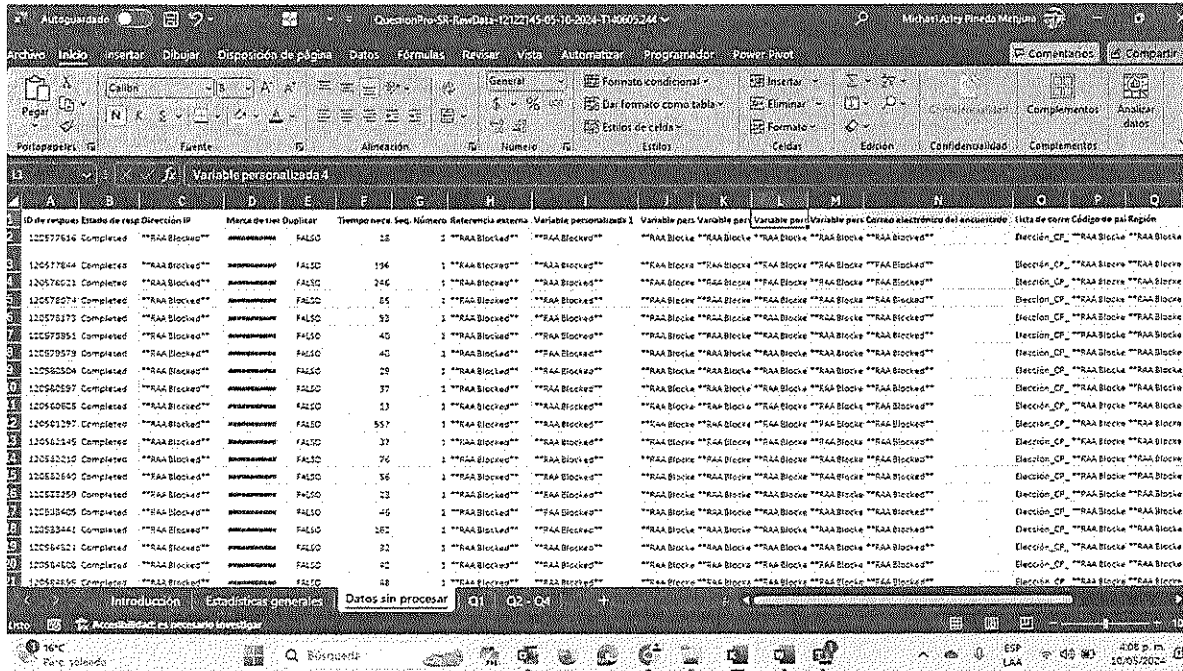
Autoguardado QuestionPro-SR-RawData-12122145-05-10-2024-T140605244 Michael Arley Pineda Mejuna

Archivo Inicio Insertar Dibujar Disposición de página Datos Fórmulas Revisar Vista Automatizar Programador Power Pivot Comentarios Compartir

Pegar Calibri General Formato condicional Dar formato como tabla Estilos de celda Insertar Eliminar Formato Confidencialidad Complementos Analizar datos

Portapapeles Fuente Alineación Número Estilos Celdas Edición Confidencialidad Complementos

L1 Variable personalizada 4

| | A | B | C | D | E | F | G | H | I | J | K | L | M | N | O | P | Q |
|---|---|---|---|---|---|---|---|---|---|---|---|---|---|---|---|---|---|
| 1 | ID de respue | Estado de resp | Dirección IP | Marca de tiem | Duplicar | Tiempo nece | Seq. Número | Referencia externa | Variable personalizada 1 | Variable pers | Variable pers | Variable pers | Variable pers | Correo electrónico del encuestado | Lista de corre | Código de paí | Región |
| 2 | 122577616 | Completed | **RAA Blocked** | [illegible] | | 18 | 1 | **RAA Blocked** | **RAA Blocked** | **RAA Blocke | **RAA Blocke | **RAA Blocke | **RAA Blocke | **RAA Blocked** | Elección_CP_ | **RAA Blocke | **RAA Blocke |
| 3 | 122577844 | Completed | **RAA Blocked** | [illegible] | FALSO | 196 | 1 | **RAA Blocked** | **RAA Blocked** | **RAA Blocke | **RAA Blocke | **RAA Blocke | **RAA Blocke | **RAA Blocked** | Elección_CP_ | **RAA Blocke | **RAA Blocke |
| 4 | 122578021 | Completed | **RAA Blocked** | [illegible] | FALSO | 246 | 1 | **RAA Blocked** | **RAA Blocked** | **RAA Blocke | **RAA Blocke | **RAA Blocke | **RAA Blocke | **RAA Blocked** | Elección_CP_ | **RAA Blocke | **RAA Blocke |
| 5 | 122578074 | Completed | **RAA Blocked** | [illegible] | FALSO | 65 | 1 | **RAA Blocked** | **RAA Blocked** | **RAA Blocke | **RAA Blocke | **RAA Blocke | **RAA Blocke | **RAA Blocked** | Elección_CP_ | **RAA Blocke | **RAA Blocke |
| 6 | 122578373 | Completed | **RAA Blocked** | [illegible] | FALSO | 53 | 1 | **RAA Blocked** | **RAA Blocked** | **RAA Blocke | **RAA Blocke | **RAA Blocke | **RAA Blocke | **RAA Blocked** | Elección_CP_ | **RAA Blocke | **RAA Blocke |
| 7 | 122578851 | Completed | **RAA Blocked** | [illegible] | FALSO | 40 | 1 | **RAA Blocked** | **RAA Blocked** | **RAA Blocke | **RAA Blocke | **RAA Blocke | **RAA Blocke | **RAA Blocked** | Elección_CP_ | **RAA Blocke | **RAA Blocke |
| 8 | 122579579 | Completed | **RAA Blocked** | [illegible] | FALSO | 40 | 1 | **RAA Blocked** | **RAA Blocked** | **RAA Blocke | **RAA Blocke | **RAA Blocke | **RAA Blocke | **RAA Blocked** | Elección_CP_ | **RAA Blocke | **RAA Blocke |
| 9 | 122580504 | Completed | **RAA Blocked** | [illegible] | FALSO | 29 | 1 | **RAA Blocked** | **RAA Blocked** | **RAA Blocke | **RAA Blocke | **RAA Blocke | **RAA Blocke | **RAA Blocked** | Elección_CP_ | **RAA Blocke | **RAA Blocke |
| 10 | 122580597 | Completed | **RAA Blocked** | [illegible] | FALSO | 37 | 1 | **RAA Blocked** | **RAA Blocked** | **RAA Blocke | **RAA Blocke | **RAA Blocke | **RAA Blocke | **RAA Blocked** | Elección_CP_ | **RAA Blocke | **RAA Blocke |
| 11 | 122580605 | Completed | **RAA Blocked** | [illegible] | FALSO | 13 | 1 | **RAA Blocked** | **RAA Blocked** | **RAA Blocke | **RAA Blocke | **RAA Blocke | **RAA Blocke | **RAA Blocked** | Elección_CP_ | **RAA Blocke | **RAA Blocke |
| 12 | 122581297 | Completed | **RAA Blocked** | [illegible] | FALSO | 557 | 1 | **RAA Blocked** | **RAA Blocked** | **RAA Blocke | **RAA Blocke | **RAA Blocke | **RAA Blocke | **RAA Blocked** | Elección_CP_ | **RAA Blocke | **RAA Blocke |
| 13 | 122582145 | Completed | **RAA Blocked** | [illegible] | FALSO | 37 | 1 | **RAA Blocked** | **RAA Blocked** | **RAA Blocke | **RAA Blocke | **RAA Blocke | **RAA Blocke | **RAA Blocked** | Elección_CP_ | **RAA Blocke | **RAA Blocke |
| 14 | 122582210 | Completed | **RAA Blocked** | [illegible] | FALSO | 76 | 1 | **RAA Blocked** | **RAA Blocked** | **RAA Blocke | **RAA Blocke | **RAA Blocke | **RAA Blocke | **RAA Blocked** | Elección_CP_ | **RAA Blocke | **RAA Blocke |
| 15 | 122582640 | Completed | **RAA Blocked** | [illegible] | FALSO | 56 | 1 | **RAA Blocked** | **RAA Blocked** | **RAA Blocke | **RAA Blocke | **RAA Blocke | **RAA Blocke | **RAA Blocked** | Elección_CP_ | **RAA Blocke | **RAA Blocke |
| 16 | 122583259 | Completed | **RAA Blocked** | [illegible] | FALSO | 23 | 1 | **RAA Blocked** | **RAA Blocked** | **RAA Blocke | **RAA Blocke | **RAA Blocke | **RAA Blocke | **RAA Blocked** | Elección_CP_ | **RAA Blocke | **RAA Blocke |
| 17 | 122583405 | Completed | **RAA Blocked** | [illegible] | FALSO | 46 | 1 | **RAA Blocked** | **RAA Blocked** | **RAA Blocke | **RAA Blocke | **RAA Blocke | **RAA Blocke | **RAA Blocked** | Elección_CP_ | **RAA Blocke | **RAA Blocke |
| 18 | 122583441 | Completed | **RAA Blocked** | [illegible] | FALSO | 162 | 1 | **RAA Blocked** | **RAA Blocked** | **RAA Blocke | **RAA Blocke | **RAA Blocke | **RAA Blocke | **RAA Blocked** | Elección_CP_ | **RAA Blocke | **RAA Blocke |
| 19 | 122584521 | Completed | **RAA Blocked** | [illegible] | FALSO | 32 | 1 | **RAA Blocked** | **RAA Blocked** | **RAA Blocke | **RAA Blocke | **RAA Blocke | **RAA Blocke | **RAA Blocked** | Elección_CP_ | **RAA Blocke | **RAA Blocke |
| 20 | 122584608 | Completed | **RAA Blocked** | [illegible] | FALSO | 42 | 1 | **RAA Blocked** | **RAA Blocked** | **RAA Blocke | **RAA Blocke | **RAA Blocke | **RAA Blocke | **RAA Blocked** | Elección_CP_ | **RAA Blocke | **RAA Blocke |
| 21 | 122584656 | Completed | **RAA Blocked** | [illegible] | FALSO | 48 | 1 | **RAA Blocked** | **RAA Blocked** | **RAA Blocke | **RAA Blocke | **RAA Blocke | **RAA Blocke | **RAA Blocked** | Elección_CP_ | **RAA Blocke | **RAA Blocke |

Introducción Estadísticas generales Datos sin procesar Q1 Q2 - Q4 +

Listo Accesibilidad: es necesario investigar

16°C Parc. soleado Búsqueda ESP LAA 4:06 p. m. 10/05/2024